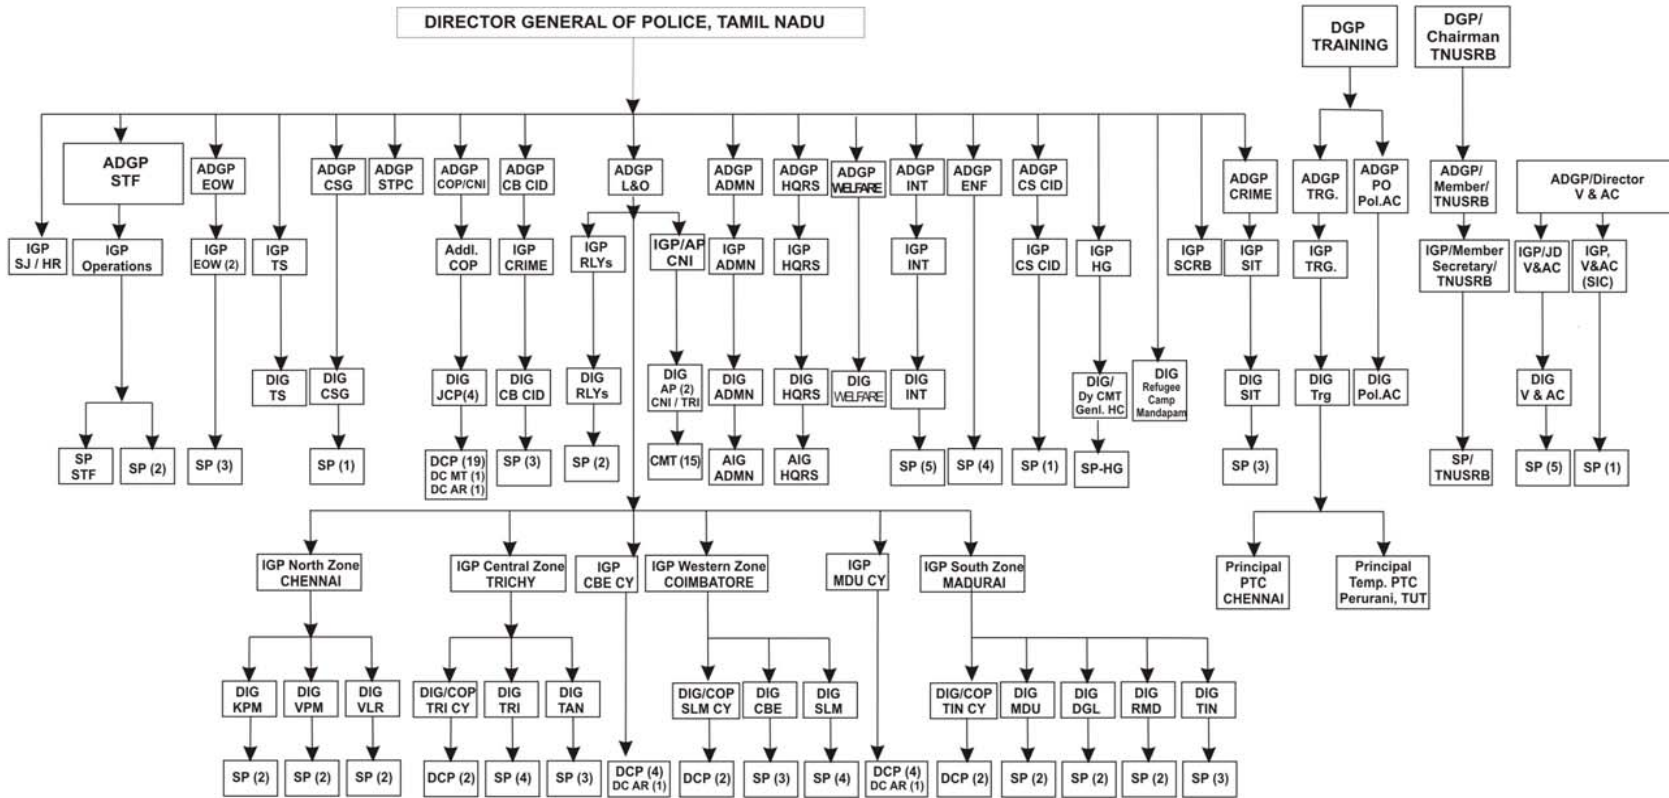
DIRECTOR GENERAL OF POLICE, TAMIL NADU

DGP TRAINING

DGP/ Chairman TNUSRB

ADGP STF
ADGP EOW
ADGP CSG
ADGP STPC
ADGP COP/CNI
ADGP CB CID
ADGP L&O
ADGP ADMN
ADGP HQRS
ADGP WELFARE
ADGP INT
ADGP ENF
ADGP CS CID
ADGP CRIME
ADGP TRG.
ADGP PO Pol.AC
ADGP/ Member/ TNUSRB
ADGP/Director V & AC

IGP SJ / HR
IGP Operations
IGP EOW (2)
IGP TS
Addl. COP
IGP CRIME
IGP RLYs
IGP/AP CNI
IGP ADMN
IGP HQRS
IGP INT
IGP CS CID
IGP HG
IGP SCRB
IGP SIT
IGP TRG.
IGP/Member Secretary/ TNUSRB
IGP/JD V&AC
IGP, V&AC (SIC)

DIG TS
DIG CSG
DIG JCP(4)
DIG CB CID
DIG RLYs
DIG AP (2) CNI / TRI
DIG ADMN
DIG HQRS
DIG WELFARE
DIG INT
DIG/ Dy CMT Genl. HC
DIG Refugee Camp Mandapam
DIG SIT
DIG Trg
DIG Pol.AC
DIG V & AC

SP STF
SP (2)
SP (3)
SP (1)
DCP (19) DC MT (1) DC AR (1)
SP (3)
SP (2)
CMT (15)
AIG ADMN
AIG HQRS
SP (5)
SP (4)
SP (1)
SP-HG
SP (3)
SP/ TNUSRB
SP (5)
SP (1)

Principal PTC CHENNAI
Principal Temp. PTC Perurani, TUT

IGP North Zone CHENNAI
IGP Central Zone TRICHY
IGP CBE CY
IGP Western Zone COIMBATORE
IGP MDU CY
IGP South Zone MADURAI

DIG KPM
DIG VPM
DIG VLR
DIG/COP TRI CY
DIG TRI
DIG TAN
DIG/COP SLM CY
DIG CBE
DIG SLM
DIG/COP TIN CY
DIG MDU
DIG DGL
DIG RMD
DIG TIN

SP (2)
SP (2)
SP (2)
DCP (2)
SP (4)
SP (3)
DCP (4) DC AR (1)
DCP (2)
SP (3)
SP (4)
DCP (4) DC AR (1)
DCP (2)
SP (2)
SP (2)
SP (2)
SP (3)